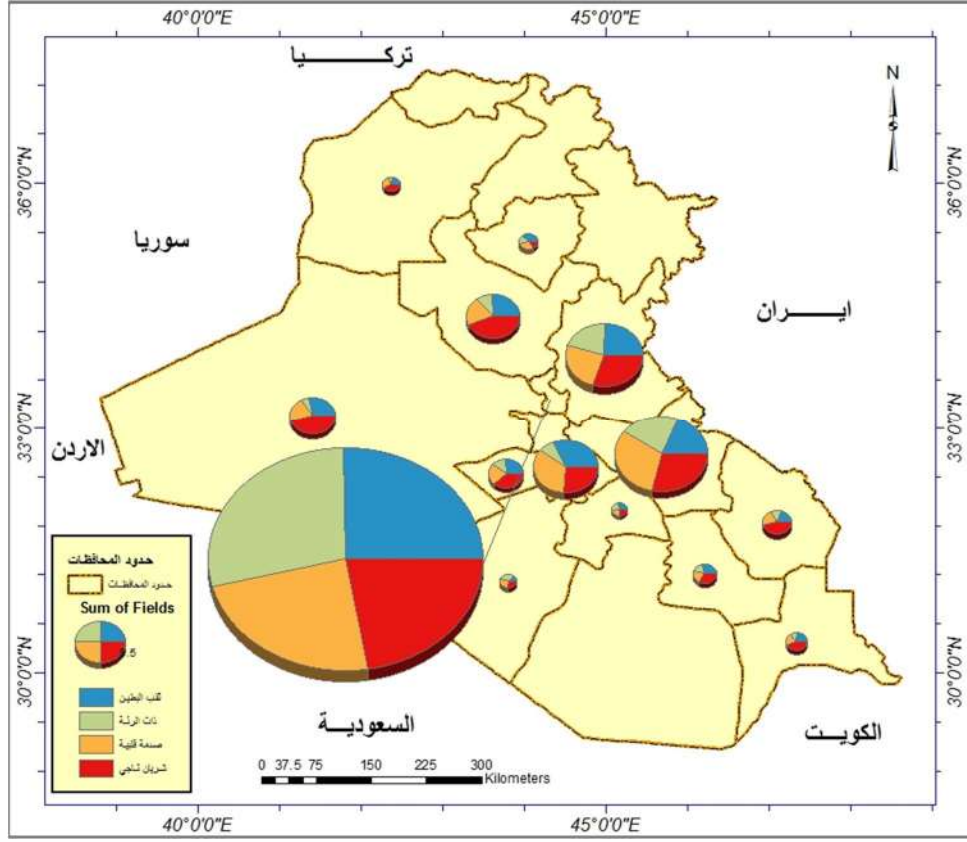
40°0'0"E
45°0'0"E
تركـــــيا
N
36°0'0"N
36°0'0"N
سوريا
ايـــــران
33°0'0"N
33°0'0"N
الاردن
حدود المحافظات
حدود المحافظات
Sum of Fields
5
قلب البطين
ذات الرئة
صدمة قلبية
شريان تاجي
30°0'0"N
30°0'0"N
السعوديـــة
الكويـــت
0 37.5 75 150 225 300
Kilometers
40°0'0"E
45°0'0"E